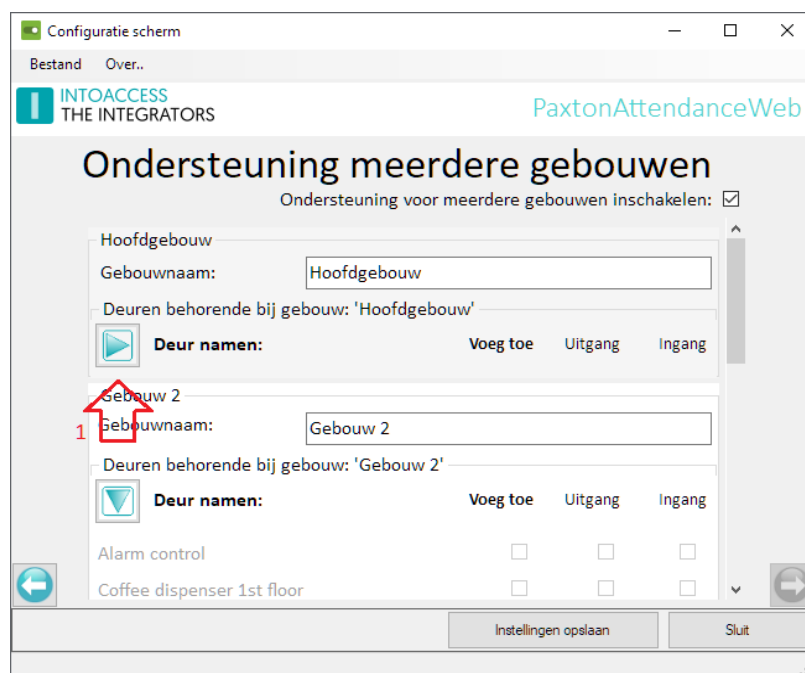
Configuratie scherm

Bestand Over..

INTOACCESS
THE INTEGRATORS

PaxtonAttendanceWeb

Ondersteuning meerdere gebouwen

Ondersteuning voor meerdere gebouwen inschakelen:

Hoofdgebouw

Gebouwnaam: Hoofdgebouw

Deuren behorende bij gebouw: 'Hoofdgebouw'

| Deur namen: | Voeg toe | Uitgang | Ingang |
|---|---|---|---|

Gebouw 2

1

Gebouwnaam: Gebouw 2

Deuren behorende bij gebouw: 'Gebouw 2'

| Deur namen: | Voeg toe | Uitgang | Ingang |
|---|---|---|---|
| Alarm control | | | |
| Coffee dispenser 1st floor | | | |

Instellingen opslaan

Sluit